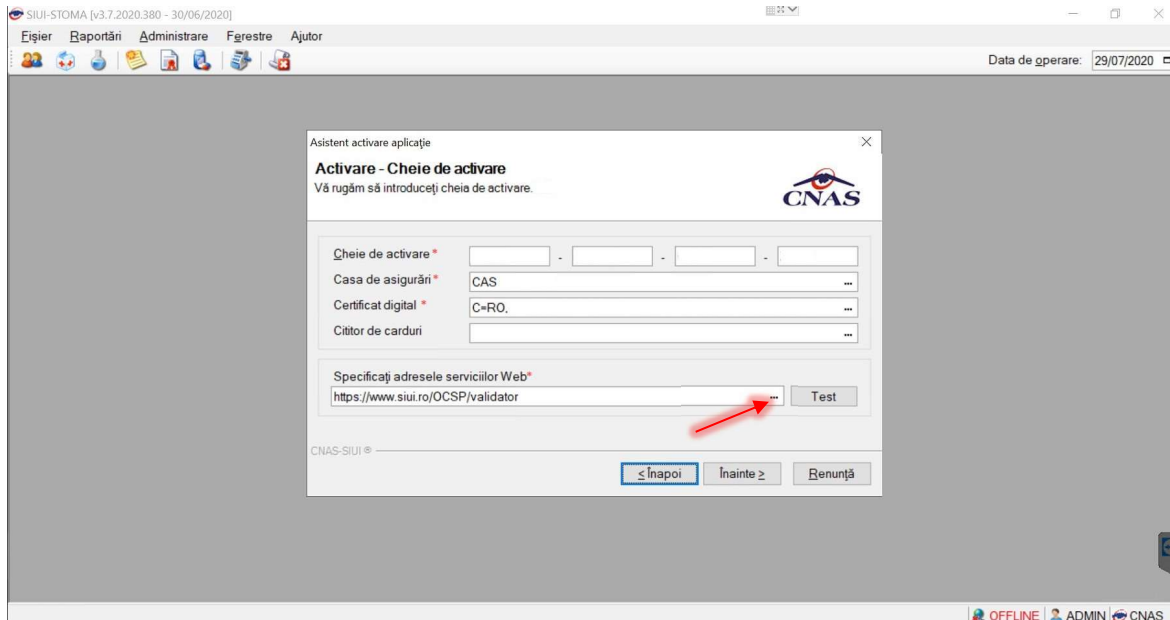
SIUI-STOMA [v3.7.2020.380 - 30/06/2020]

Fişier Raportări Administrare Ferestre Ajutor

Data de operare: 29/07/2020

Asistent activare aplicaţie

Activare - Cheie de activare
Vă rugăm să introduceţi cheia de activare.

CNAS

Cheie de activare * - - -
Casa de asigurări * CAS ...
Certificat digital * C=RO, ...
Cititor de carduri ...

Specificaţi adresele serviciilor Web*
https://www.siui.ro/OCSP/validator ... Test

CNAS-SIUI ®

< Înapoi Înainte > Renunţă

OFFLINE ADMIN CNAS